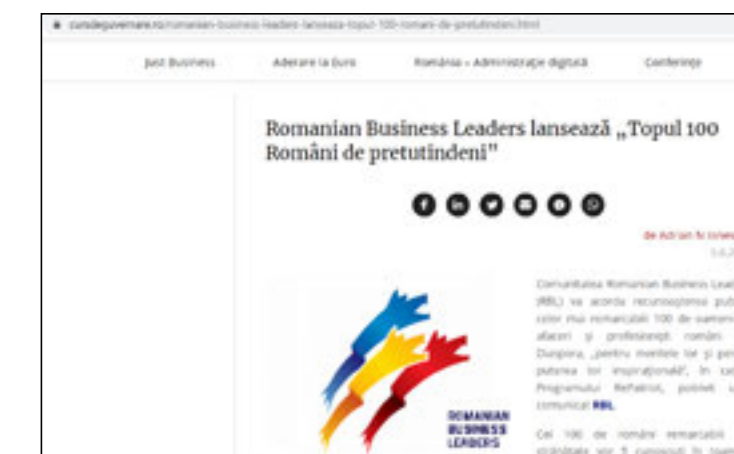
cursdeguvernare.ro/romanian-business-leaders-lanseaza-topul-100-romani-de-pretutindeni.html

Just Business

Aderare la Euro

România - Administrație digitală

Conferințe

Romanian Business Leaders lansează „Topul 100 Români de pretutindeni"

de Adrian N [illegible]

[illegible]

Comunitatea Romanian Business Lead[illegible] (RBL) va acorda recunoașterea pub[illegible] celor mai remarcabili 100 de oameni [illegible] afaceri și profesioniști români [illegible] Diaspora, „pentru meritele lor și pe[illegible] puterea lor inspirațională", în ca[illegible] Programului RePatriot, potrivit u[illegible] comunicat RBL.

Cei 100 de români remarcabili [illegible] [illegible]

ROMANIAN BUSINESS LEADERS